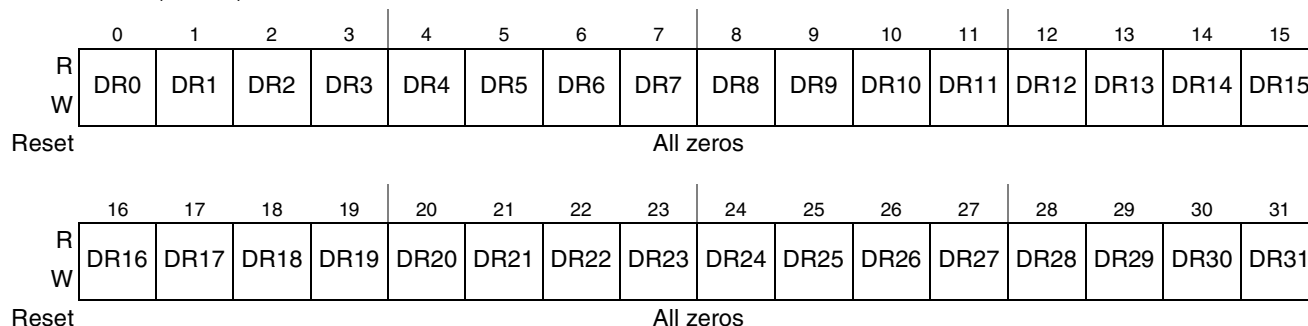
|   | 0 | 1 | 2 | 3 | 4 | 5 | 6 | 7 | 8 | 9 | 10 | 11 | 12 | 13 | 14 | 15 |
|---|---|---|---|---|---|---|---|---|---|---|---|---|---|---|---|---|
| R W | DR0 | DR1 | DR2 | DR3 | DR4 | DR5 | DR6 | DR7 | DR8 | DR9 | DR10 | DR11 | DR12 | DR13 | DR14 | DR15 |
| Reset | All zeros | | | | | | | | | | | | | | | |

|   | 16 | 17 | 18 | 19 | 20 | 21 | 22 | 23 | 24 | 25 | 26 | 27 | 28 | 29 | 30 | 31 |
|---|---|---|---|---|---|---|---|---|---|---|---|---|---|---|---|---|
| R W | DR16 | DR17 | DR18 | DR19 | DR20 | DR21 | DR22 | DR23 | DR24 | DR25 | DR26 | DR27 | DR28 | DR29 | DR30 | DR31 |
| Reset | All zeros | | | | | | | | | | | | | | | |